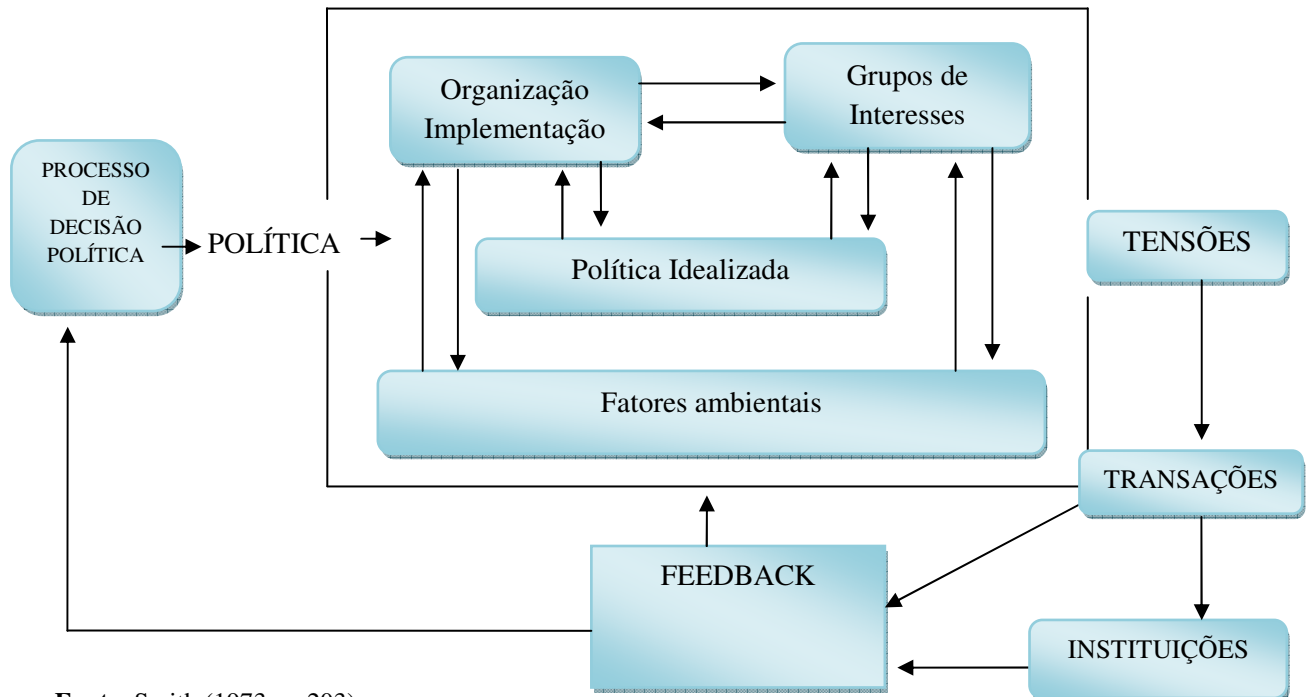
PROCESSO DE DECISÃO POLÍTICA

POLÍTICA

Organização Implementação

Grupos de Interesses

Política Idealizada

Fatores ambientais

TENSÕES

TRANSAÇÕES

FEEDBACK

INSTITUIÇÕES

Fonte: Smith (1973, p. 203)